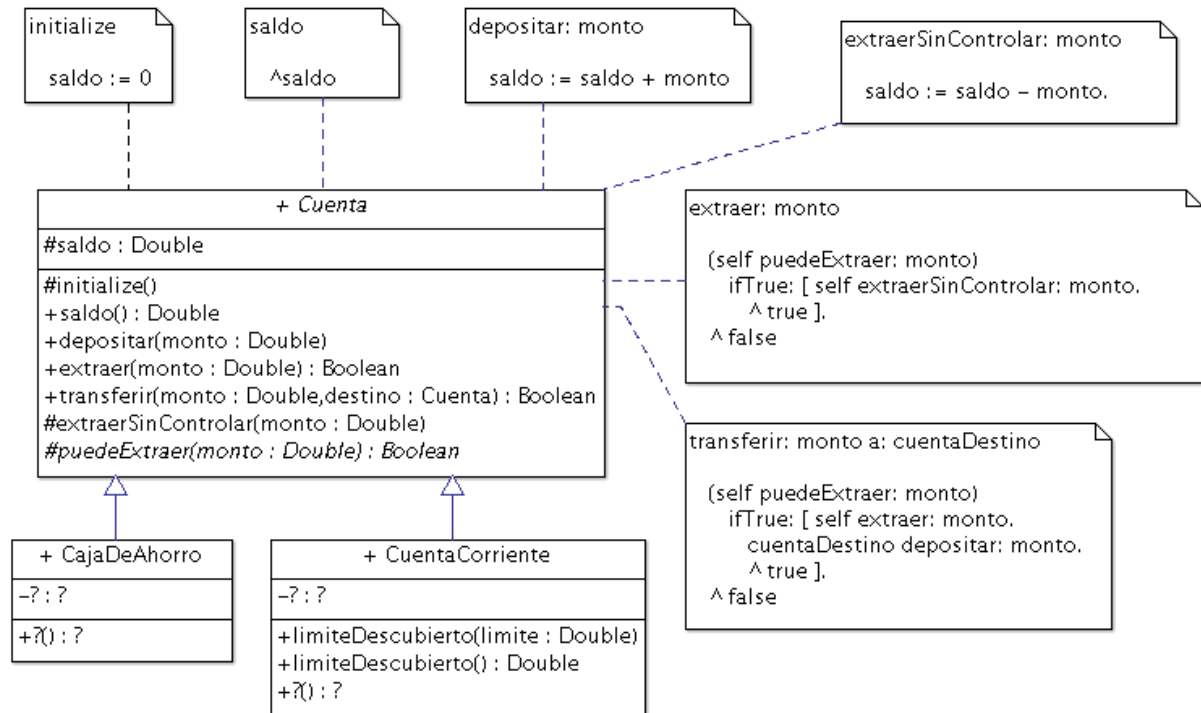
initialize

saldo := 0

saldo

^saldo

depositar: monto

saldo := saldo + monto

extraerSinControlar: monto

saldo := saldo – monto.

+ Cuenta

#saldo : Double

#initialize()
+saldo() : Double
+depositar(monto : Double)
+extraer(monto : Double) : Boolean
+transferir(monto : Double,destino : Cuenta) : Boolean
#extraerSinControlar(monto : Double)
#puedeExtraer(monto : Double) : Boolean

extraer: monto

(self puedeExtraer: monto)
ifTrue: [ self extraerSinControlar: monto.
^ true ].
^ false

transferir: monto a: cuentaDestino

(self puedeExtraer: monto)
ifTrue: [ self extraer: monto.
cuentaDestino depositar: monto.
^ true ].
^ false

+ CajaDeAhorro

–? : ?

+?() : ?

+ CuentaCorriente

–? : ?

+limiteDescubierto(limite : Double)
+limiteDescubierto() : Double
+?() : ?